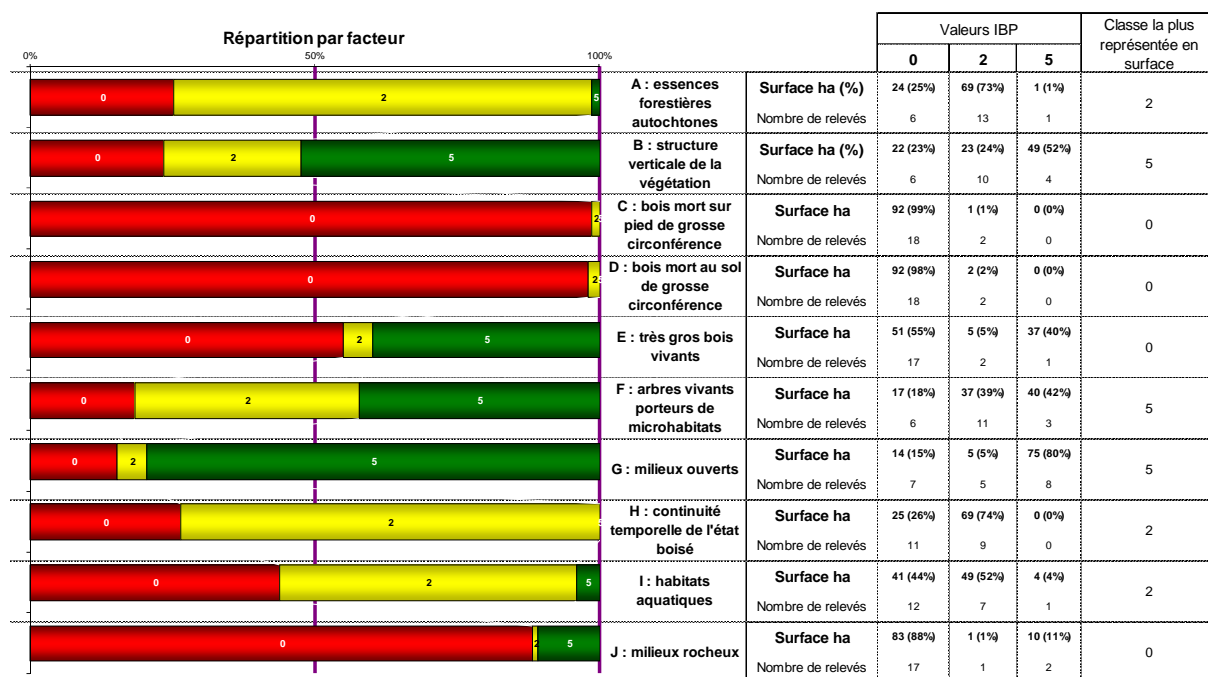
Répartition par facteur

0% 50% 100%

| | | Valeurs IBP | | | Classe la plus représentée en surface |
|---|---|---|---|---|---|
| | | 0 | 2 | 5 | |
| A : essences forestières autochtones | Surface ha (%) | 24 (25%) | 69 (73%) | 1 (1%) | 2 |
| | Nombre de relevés | 6 | 13 | 1 | |
| B : structure verticale de la végétation | Surface ha (%) | 22 (23%) | 23 (24%) | 49 (52%) | 5 |
| | Nombre de relevés | 6 | 10 | 4 | |
| C : bois mort sur pied de grosse circonférence | Surface ha | 92 (99%) | 1 (1%) | 0 (0%) | 0 |
| | Nombre de relevés | 18 | 2 | 0 | |
| D : bois mort au sol de grosse circonférence | Surface ha | 92 (98%) | 2 (2%) | 0 (0%) | 0 |
| | Nombre de relevés | 18 | 2 | 0 | |
| E : très gros bois vivants | Surface ha | 51 (55%) | 5 (5%) | 37 (40%) | 0 |
| | Nombre de relevés | 17 | 2 | 1 | |
| F : arbres vivants porteurs de microhabitats | Surface ha | 17 (18%) | 37 (39%) | 40 (42%) | 5 |
| | Nombre de relevés | 6 | 11 | 3 | |
| G : milieux ouverts | Surface ha | 14 (15%) | 5 (5%) | 75 (80%) | 5 |
| | Nombre de relevés | 7 | 5 | 8 | |
| H : continuité temporelle de l'état boisé | Surface ha | 25 (26%) | 69 (74%) | 0 (0%) | 2 |
| | Nombre de relevés | 11 | 9 | 0 | |
| I : habitats aquatiques | Surface ha | 41 (44%) | 49 (52%) | 4 (4%) | 2 |
| | Nombre de relevés | 12 | 7 | 1 | |
| J : milieux rocheux | Surface ha | 83 (88%) | 1 (1%) | 10 (11%) | 0 |
| | Nombre de relevés | 17 | 1 | 2 | |

0 2 5
0 2 5
0 2
0 2
0 2 5
0 2 5
0 2 5
0 2
0 2 5
0 2 5